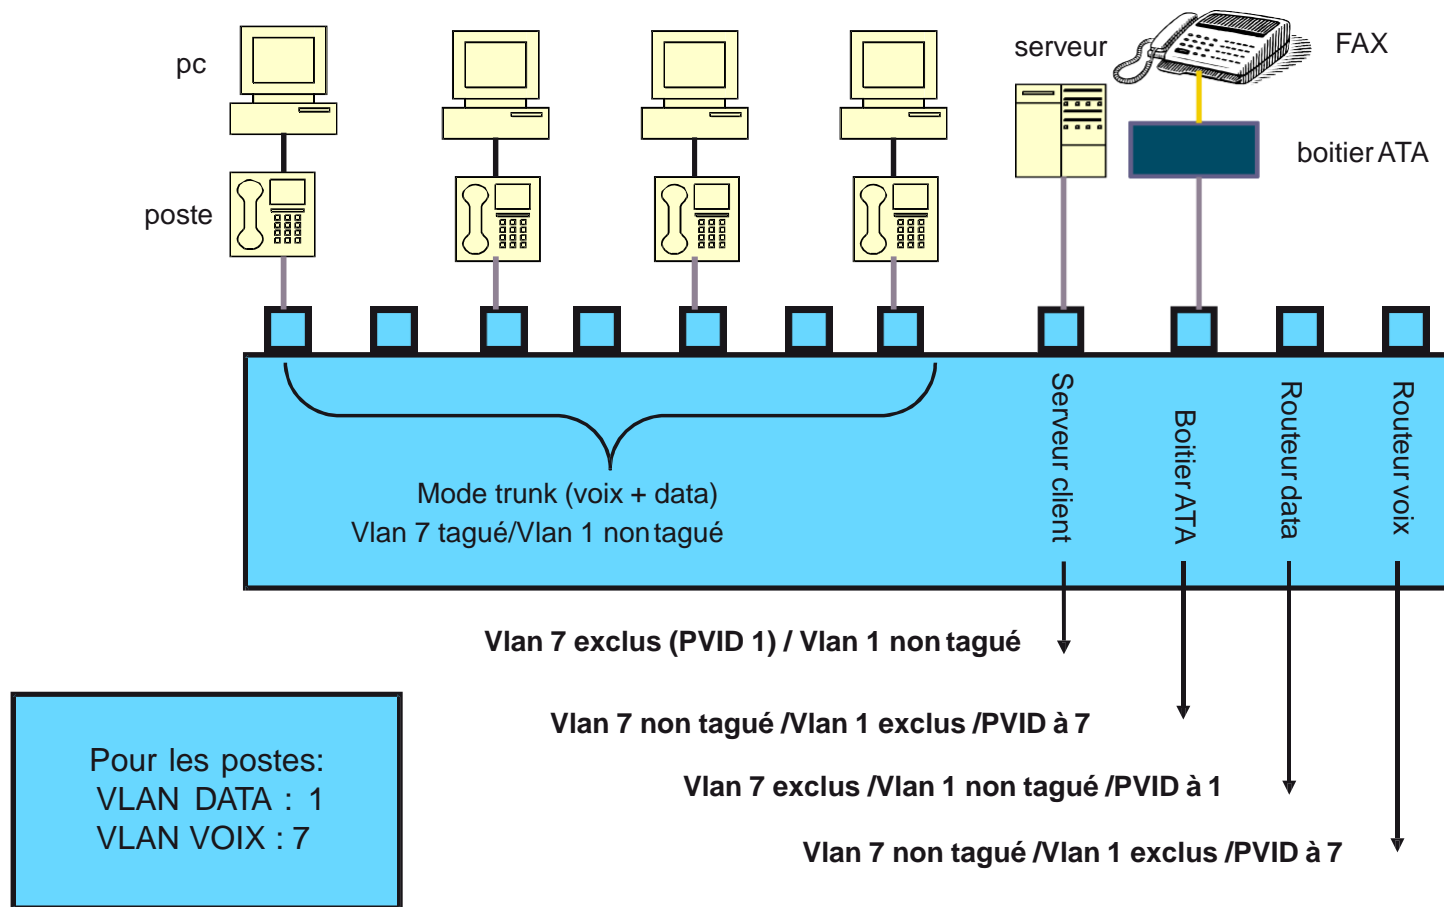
pc

poste

serveur

FAX

boitier ATA

Mode trunk (voix + data)
Vlan 7 tagué/Vlan 1 non tagué

Serveur client

Boitier ATA

Routeur data

Routeur voix

Vlan 7 exclus (PVID 1) / Vlan 1 non tagué

Vlan 7 non tagué /Vlan 1 exclus /PVID à 7

Vlan 7 exclus /Vlan 1 non tagué /PVID à 1

Vlan 7 non tagué /Vlan 1 exclus /PVID à 7

Pour les postes:
VLAN DATA : 1
VLAN VOIX : 7